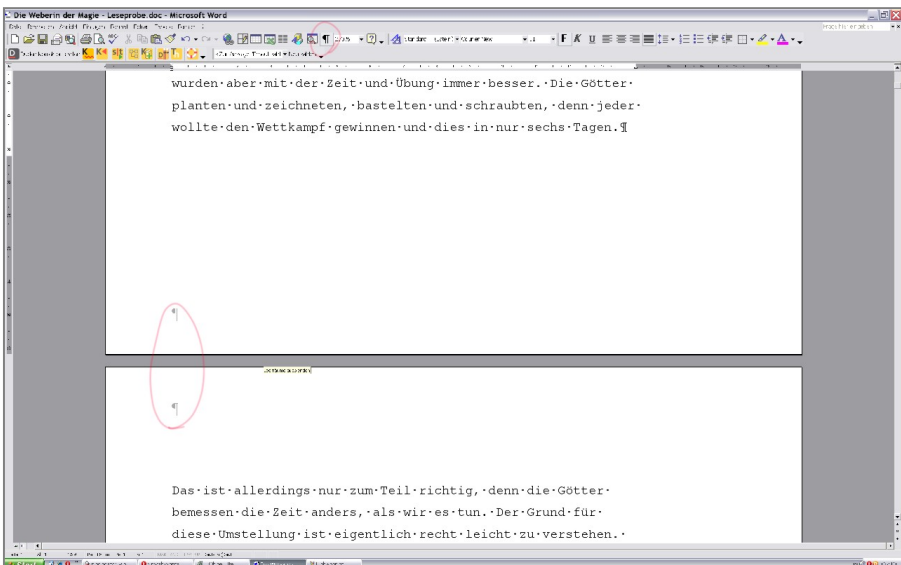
Die Weberin der Magie - Leseprobe.doc - Microsoft Word

wurden·aber·mit·der·Zeit·und·Übung·immer·besser.·Die·Götter· planten·und·zeichneten,·bastelten·und·schraubten,·denn·jeder· wollte·den·Wettkampf·gewinnen·und·dies·in·nur·sechs·Tagen.¶

¶

¶

Das·ist·allerdings·nur·zum·Teil·richtig,·denn·die·Götter· bemessen·die·Zeit·anders,·als·wir·es·tun.·Der·Grund·für· diese·Umstellung·ist·eigentlich·recht·leicht·zu·verstehen.·